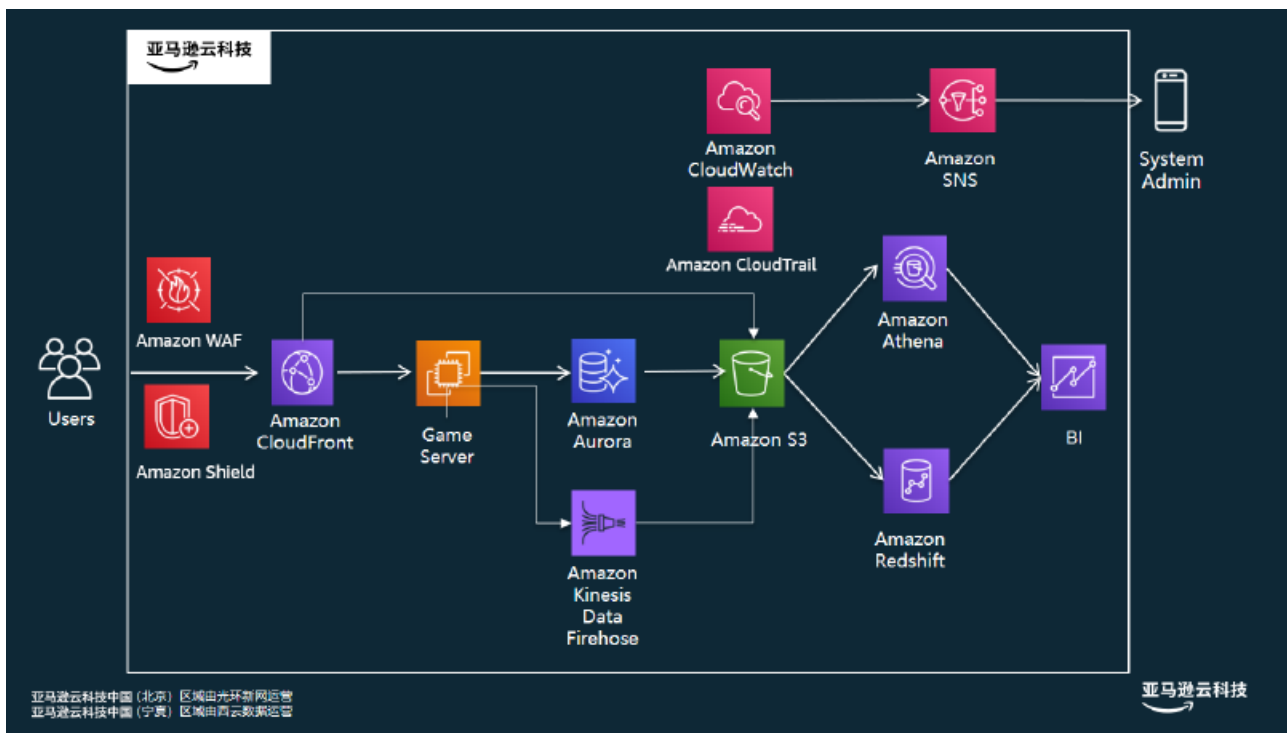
亚马逊云科技

Amazon CloudWatch

Amazon SNS

System Admin

Amazon CloudTrail

Amazon WAF

Users

Amazon CloudFront

Game Server

Amazon Aurora

Amazon S3

Amazon Athena

BI

Amazon Shield

Amazon Kinesis Data Firehose

Amazon Redshift

亚马逊云科技中国（北京）区域由光环新网运营
亚马逊云科技中国（宁夏）区域由西云数据运营

亚马逊云科技